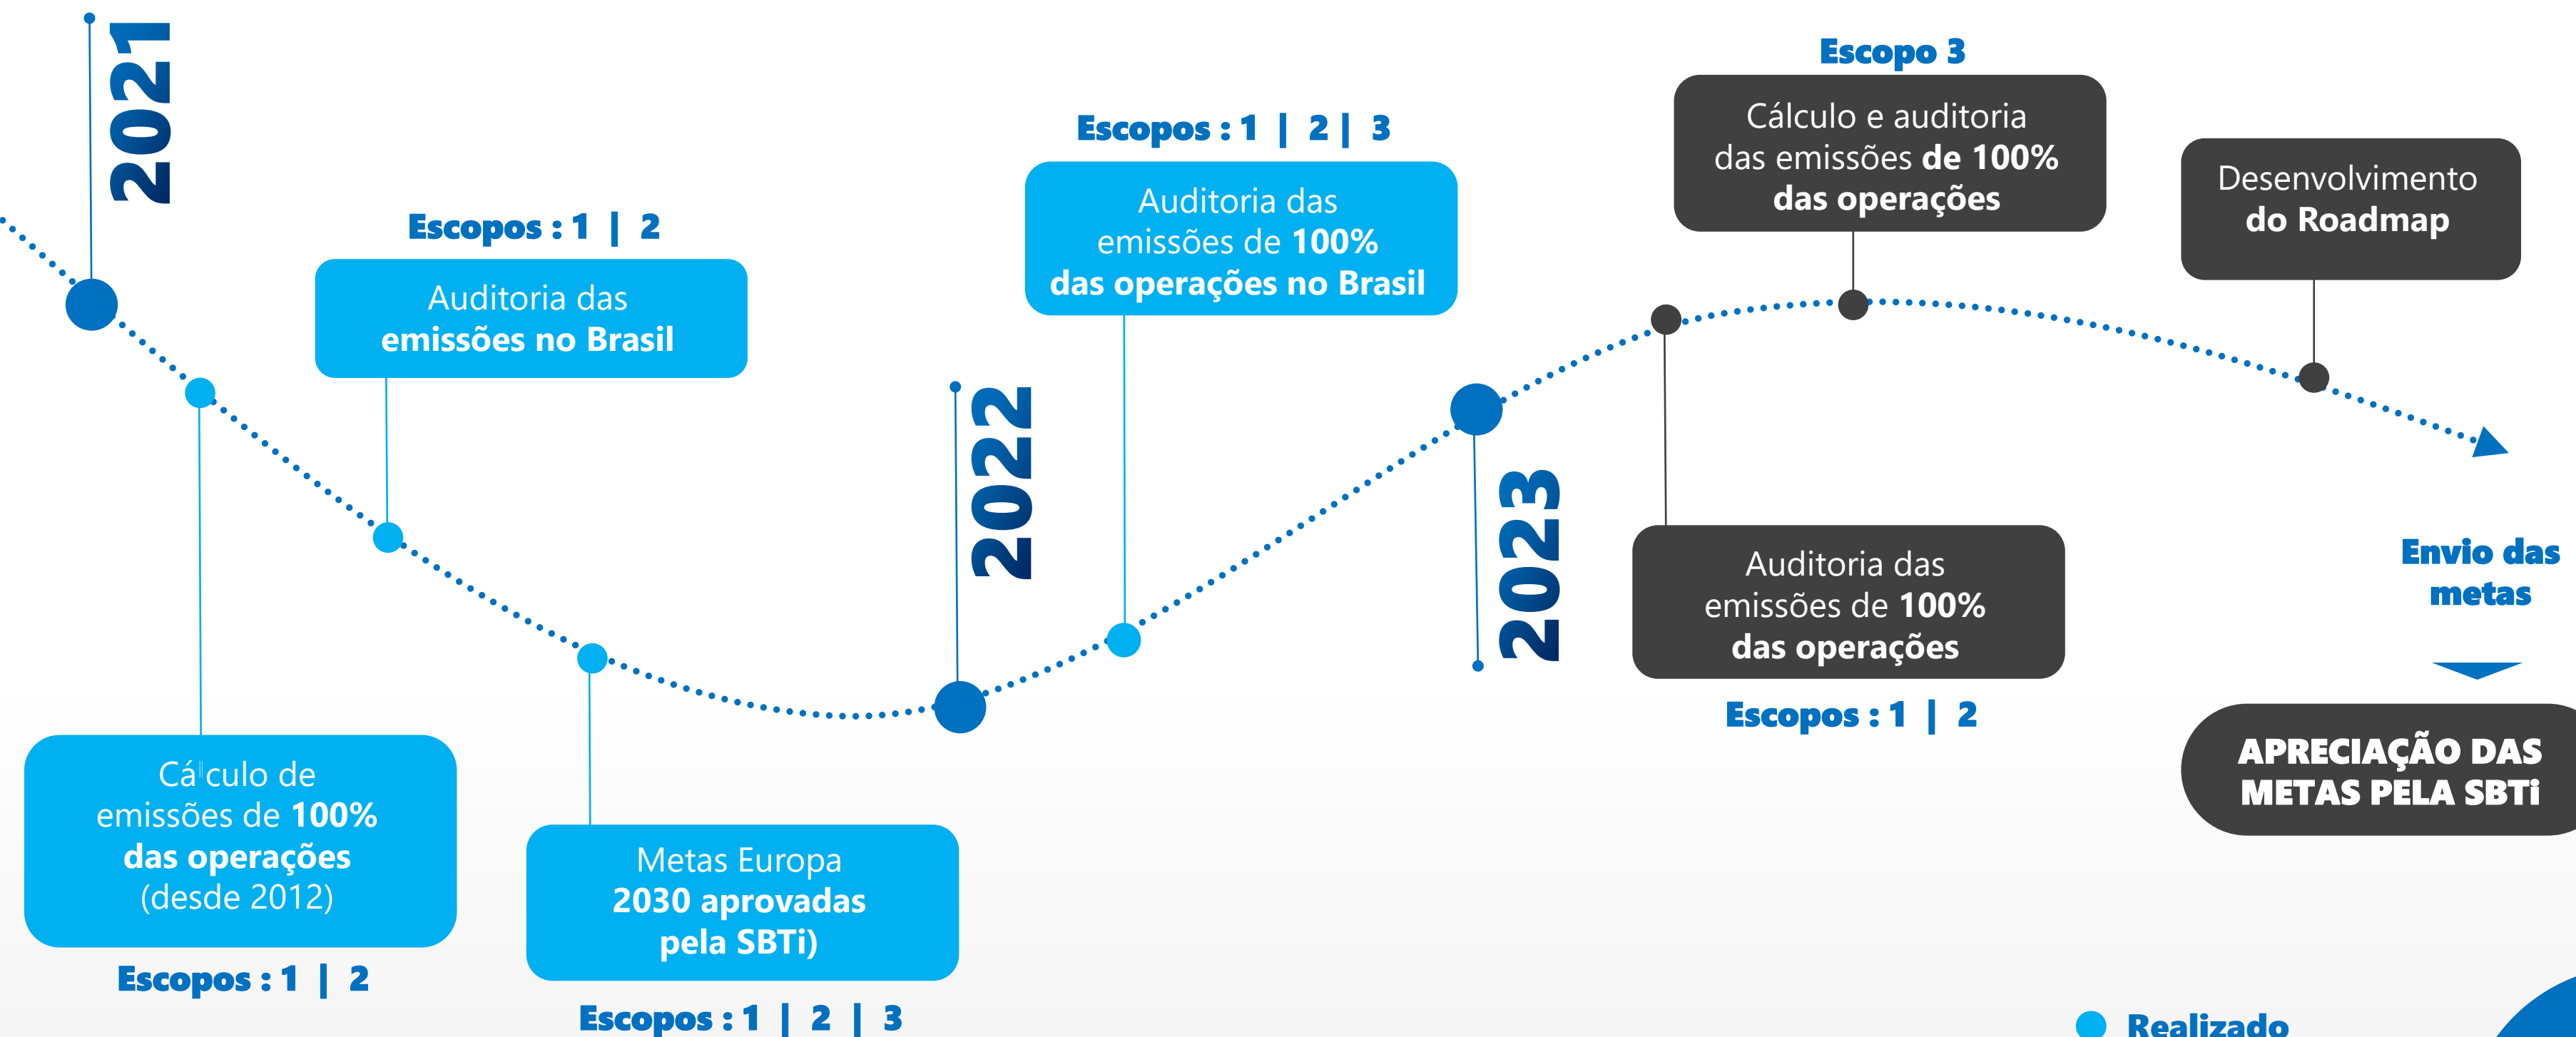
2021

Escopos : 1 | 2

Auditoria das emissões no Brasil

Cálculo de emissões de 100% das operações (desde 2012)

Escopos : 1 | 2

Metas Europa 2030 aprovadas pela SBTi)

Escopos : 1 | 2 | 3

2022

Escopos : 1 | 2 | 3

Auditoria das emissões de 100% das operações no Brasil

2023

Escopo 3

Cálculo e auditoria das emissões de 100% das operações

Auditoria das emissões de 100% das operações

Escopos : 1 | 2

Desenvolvimento do Roadmap

Envio das metas

APRECIAÇÃO DAS METAS PELA SBTi

Realizado